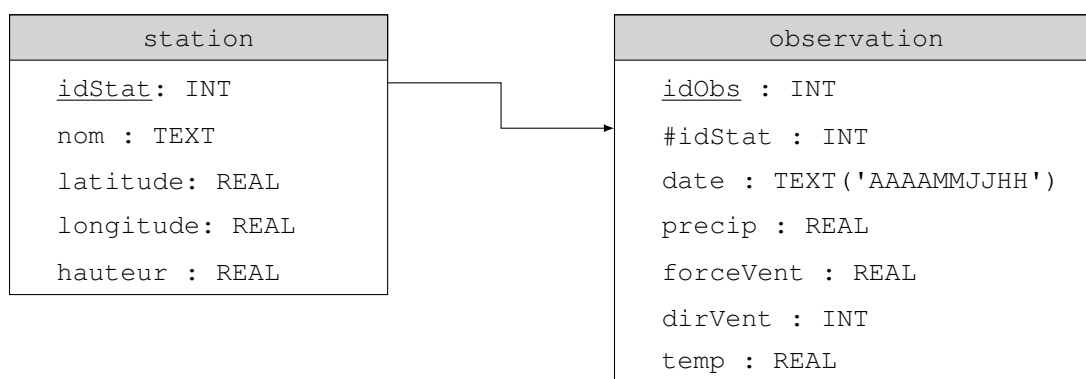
station

idStat: INT
nom : TEXT
latitude: REAL
longitude: REAL
hauteur : REAL

observation

idObs : INT
#idStat : INT
date : TEXT('AAAAMMJJHH')
precip : REAL
forceVent : REAL
dirVent : INT
temp : REAL